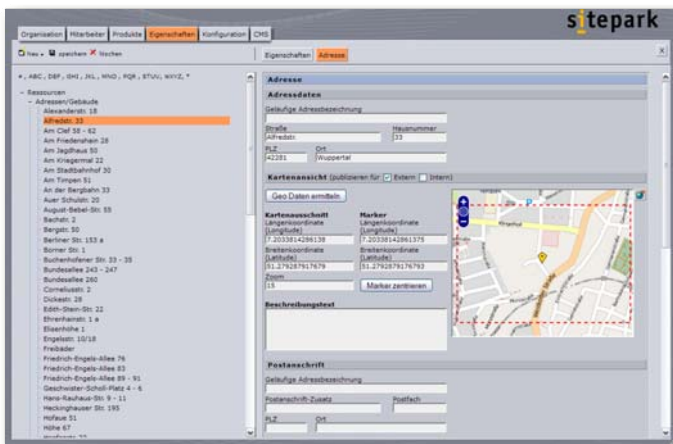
Organisation | Mitarbeiter | Produkte | Eigenschaften | Konfiguration | CMS

sitepark

Neu | speichern | löschen

Eigenschaften | Adresse

#, ABC, DEF, GHI, JKL, MNO, PQR, STUV, WXYZ, *

Ressourcen
Adressen/Gebäude
Alexanderstr. 18
Alfredstr. 33
Am Clef 58 - 62
Am Friedenshain 28
Am Jagdhaus 50
Am Kriegermal 22
Am Stadtbahnhof 30
Am Timpen 51
An der Bergbahn 33
Auer Schulstr. 20
August-Bebel-Str. 55
Bachstr. 2
Bergstr. 50
Berliner Str. 153 a
Borner Str. 1
Buchenhofener Str. 33 - 35
Bundesallee 243 - 247
Bundesallee 260
Corneliusstr. 2
Dickestr. 28
Edith-Stein-Str. 22
Ehrenhainstr. 1 a
Elisenhöhe 1
Engelsstr. 10/18
Freibäder
Friedrich-Engels-Allee 76
Friedrich-Engels-Allee 83
Friedrich-Engels-Allee 89 - 91
Geschwister-Scholl-Platz 4 - 6
Hans-Rauhaus-Str. 9 - 11
Heckinghauser Str. 195
Hofaue 51
Höhe 67
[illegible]

Adresse

Adressdaten
Geläufige Adressbezeichnung
Straße
Alfredstr.
Hausnummer
33
PLZ
42281
Ort
Wuppertal

Kartenansicht (publizieren für ☑ Extern ☐ Intern)
Geo Daten ermitteln
Kartenausschnitt
Längenkoordinate (Longitude)
7.20338142861138
Breitenkoordinate (Latitude)
51.2792879176?9
Zoom
15
Marker
Längenkoordinate (Longitude)
7.20338142861375
Breitenkoordinate (Latitude)
51.279287917679?
Marker zentrieren

Beschreibungstext

Postanschrift
Geläufige Adressbezeichnung
Postanschrift-Zusatz
Postfach
PLZ
Ort